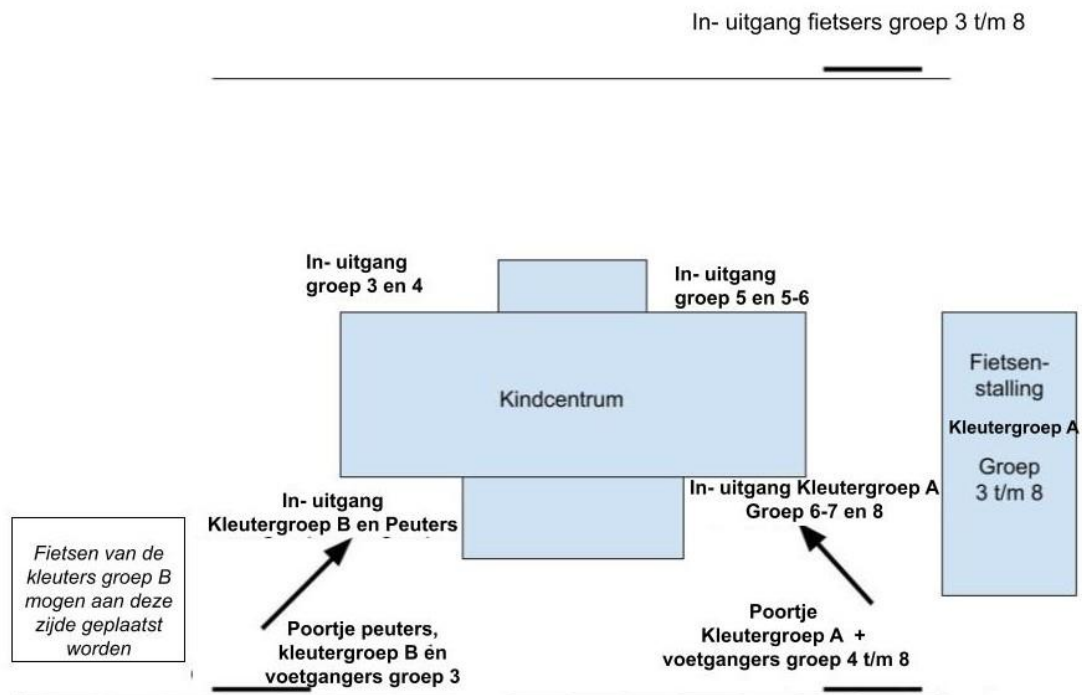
In- uitgang fietsers groep 3 t/m 8

In- uitgang groep 3 en 4

In- uitgang groep 5 en 5-6

Kindcentrum

Fietsen-stalling

Kleutergroep A

Groep 3 t/m 8

In- uitgang Kleutergroep B en Peuters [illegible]

In- uitgang Kleutergroep A Groep 6-7 en 8

Fietsen van de kleuters groep B mogen aan deze zijde geplaatst worden

Poortje peuters, kleutergroep B én voetgangers groep 3

Poortje Kleutergroep A + voetgangers groep 4 t/m 8